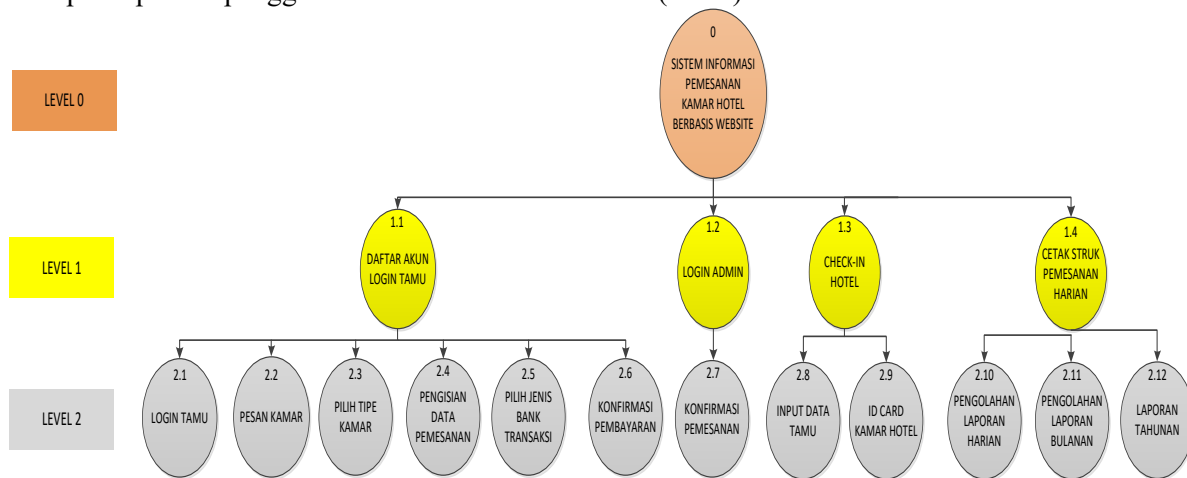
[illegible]

0
SISTEM INFORMASI PEMESANAN KAMAR HOTEL BERBASIS WEBSITE

LEVEL 0

LEVEL 1

1.1
DAFTAR AKUN LOGIN TAMU

1.2
LOGIN ADMIN

1.3
CHECK-IN HOTEL

1.4
CETAK STRUK PEMESANAN HARIAN

LEVEL 2

2.1
LOGIN TAMU

2.2
PESAN KAMAR

2.3
PILIH TIPE KAMAR

2.4
PENGISIAN DATA PEMESANAN

2.5
PILIH JENIS BANK TRANSAKSI

2.6
KONFIRMASI PEMBAYARAN

2.7
KONFIRMASI PEMESANAN

2.8
INPUT DATA TAMU

2.9
ID CARD KAMAR HOTEL

2.10
PENGOLAHAN LAPORAN HARIAN

2.11
PENGOLAHAN LAPORAN BULANAN

2.12
LAPORAN TAHUNAN